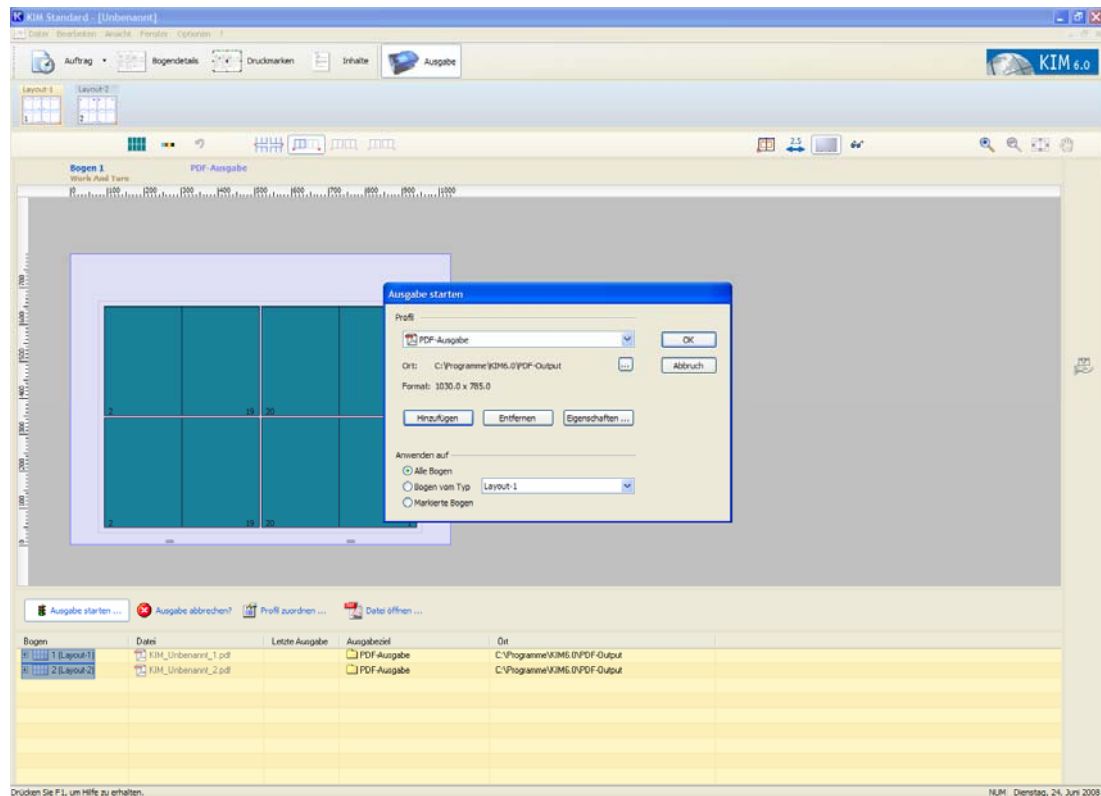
KIM Standard - [Unbenannt]

Datei Bearbeiten Ansicht Fenster Optionen ?

Auftrag Bogendetails Druckmarken Inhalte Ausgabe

KIM 6.0

Layout-1 Layout-2

Bogen 1
Work And Turn

PDF-Ausgabe

2 19 20
2 19 20

Ausgabe starten

Profil

PDF-Ausgabe

OK

Ort: C:\Programme\KIM6.0\PDF-Output

Abbruch

Format: 1030.0 x 785.0

Hinzufügen Entfernen Eigenschaften ...

Anwenden auf

Alle Bogen

Bogen vom Typ Layout-1

Markierte Bogen

Ausgabe starten ... Ausgabe abbrechen? Profil zuordnen ... Datei öffnen ...

| Bogen | Datei | Letzte Ausgabe | Ausgabeziel | Ort |
|---|---|---|---|---|
| 1 (Layout-1) | KIM_Unbenannt_1.pdf | | PDF-Ausgabe | C:\Programme\KIM6.0\PDF-Output |
| 2 (Layout-2) | KIM_Unbenannt_2.pdf | | PDF-Ausgabe | C:\Programme\KIM6.0\PDF-Output |

Drücken Sie F1, um Hilfe zu erhalten.

NUM Dienstag, 24. Juni 2008